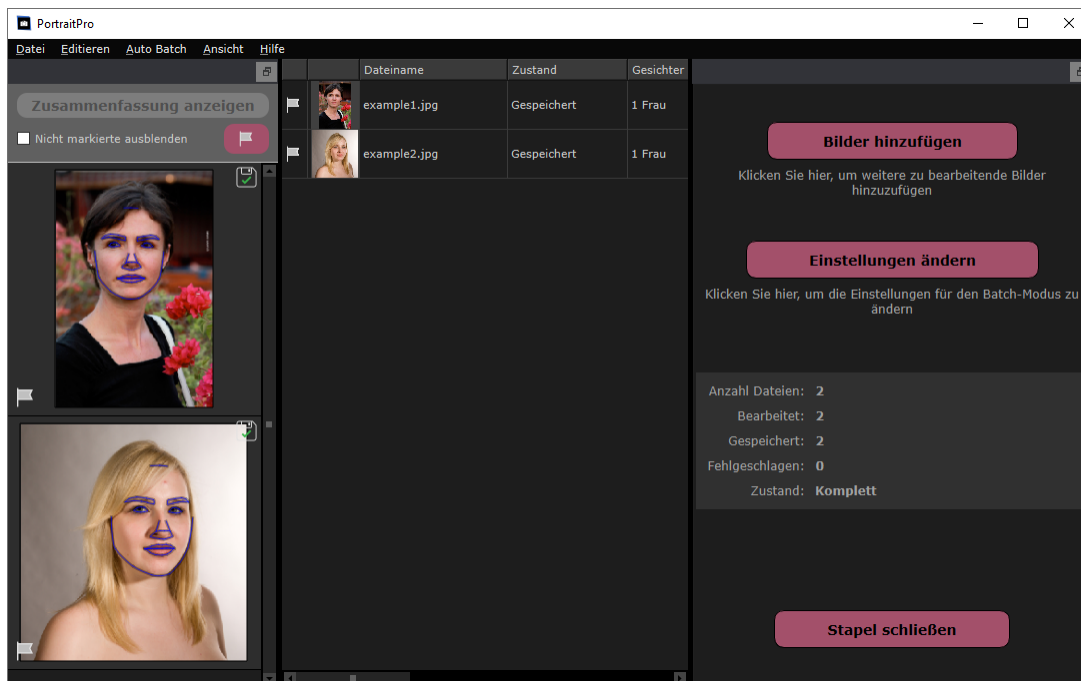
PortraitPro

Datei Editieren Auto Batch Ansicht Hilfe

Zusammenfassung anzeigen

Nicht markierte ausblenden

| | | Dateiname | Zustand | Gesichter |
|---|---|---|---|---|
| | | example1.jpg | Gespeichert | 1 Frau |
| | | example2.jpg | Gespeichert | 1 Frau |

Bilder hinzufügen

Klicken Sie hier, um weitere zu bearbeitende Bilder hinzuzufügen

Einstellungen ändern

Klicken Sie hier, um die Einstellungen für den Batch-Modus zu ändern

Anzahl Dateien: 2
Bearbeitet: 2
Gespeichert: 2
Fehlgeschlagen: 0
Zustand: Komplett

Stapel schließen